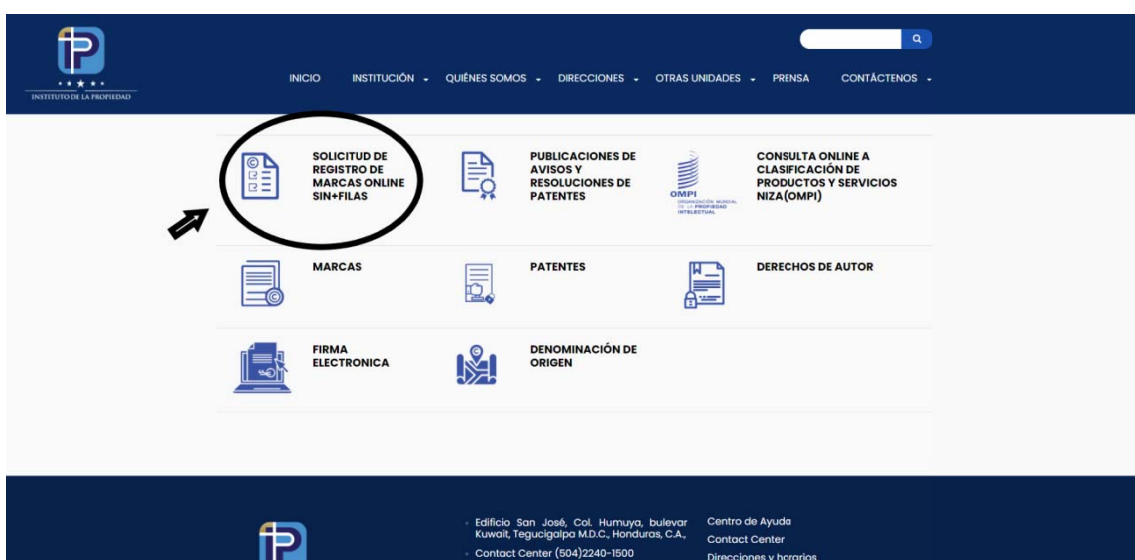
IP
INSTITUTO DE LA PROPIEDAD

INICIO INSTITUCIÓN QUIÉNES SOMOS DIRECCIONES OTRAS UNIDADES PRENSA CONTÁCTENOS

SOLICITUD DE REGISTRO DE MARCAS ONLINE SIN+FILAS

PUBLICACIONES DE AVISOS Y RESOLUCIONES DE PATENTES

OMPI
ORGANIZACIÓN MUNDIAL DE LA PROPIEDAD INTELECTUAL

CONSULTA ONLINE A CLASIFICACIÓN DE PRODUCTOS Y SERVICIOS NIZA(OMPI)

MARCAS

PATENTES

DERECHOS DE AUTOR

FIRMA ELECTRONICA

DENOMINACIÓN DE ORIGEN

IP

Edificio San José, Col. Humuya, bulevar Kuwait, Tegucigalpa M.D.C., Honduras, C.A.,

Contact Center (504)2240-1500

Centro de Ayuda

Contact Center

Direcciones y horarios